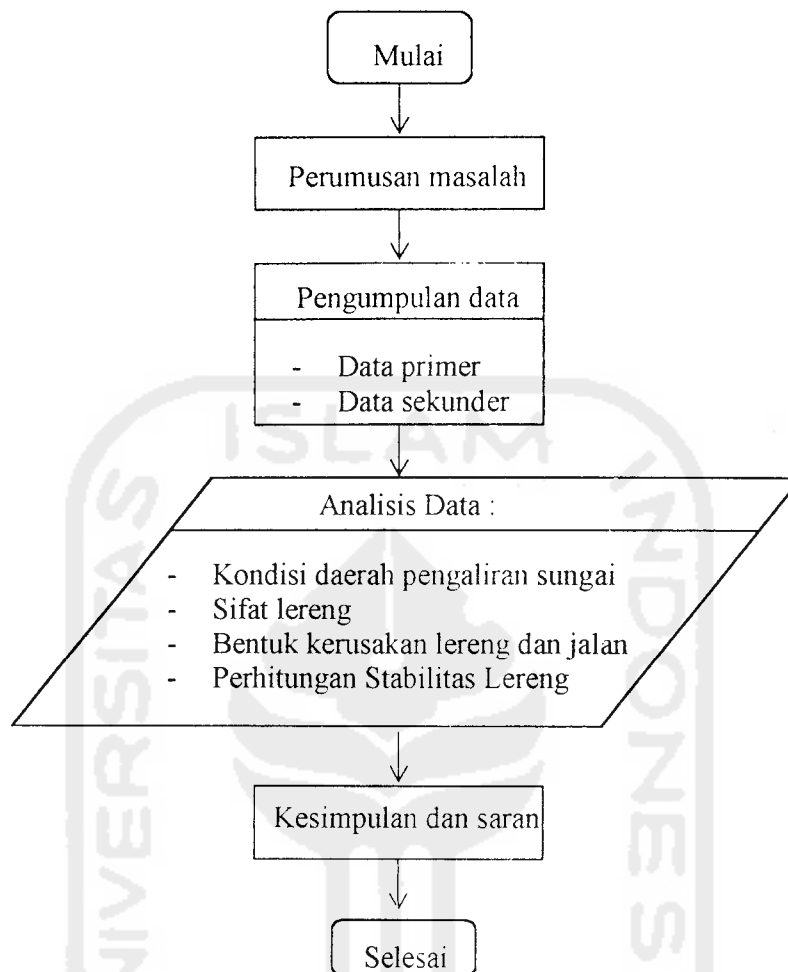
Mulai

Perumusan masalah

Pengumpulan data

- Data primer
- Data sekunder

Analisis Data :

- Kondisi daerah pengaliran sungai
- Sifat lereng
- Bentuk kerusakan lereng dan jalan
- Perhitungan Stabilitas Lereng

Kesimpulan dan saran

Selesai

ISLAM UNIVERSITAS INDONESIA